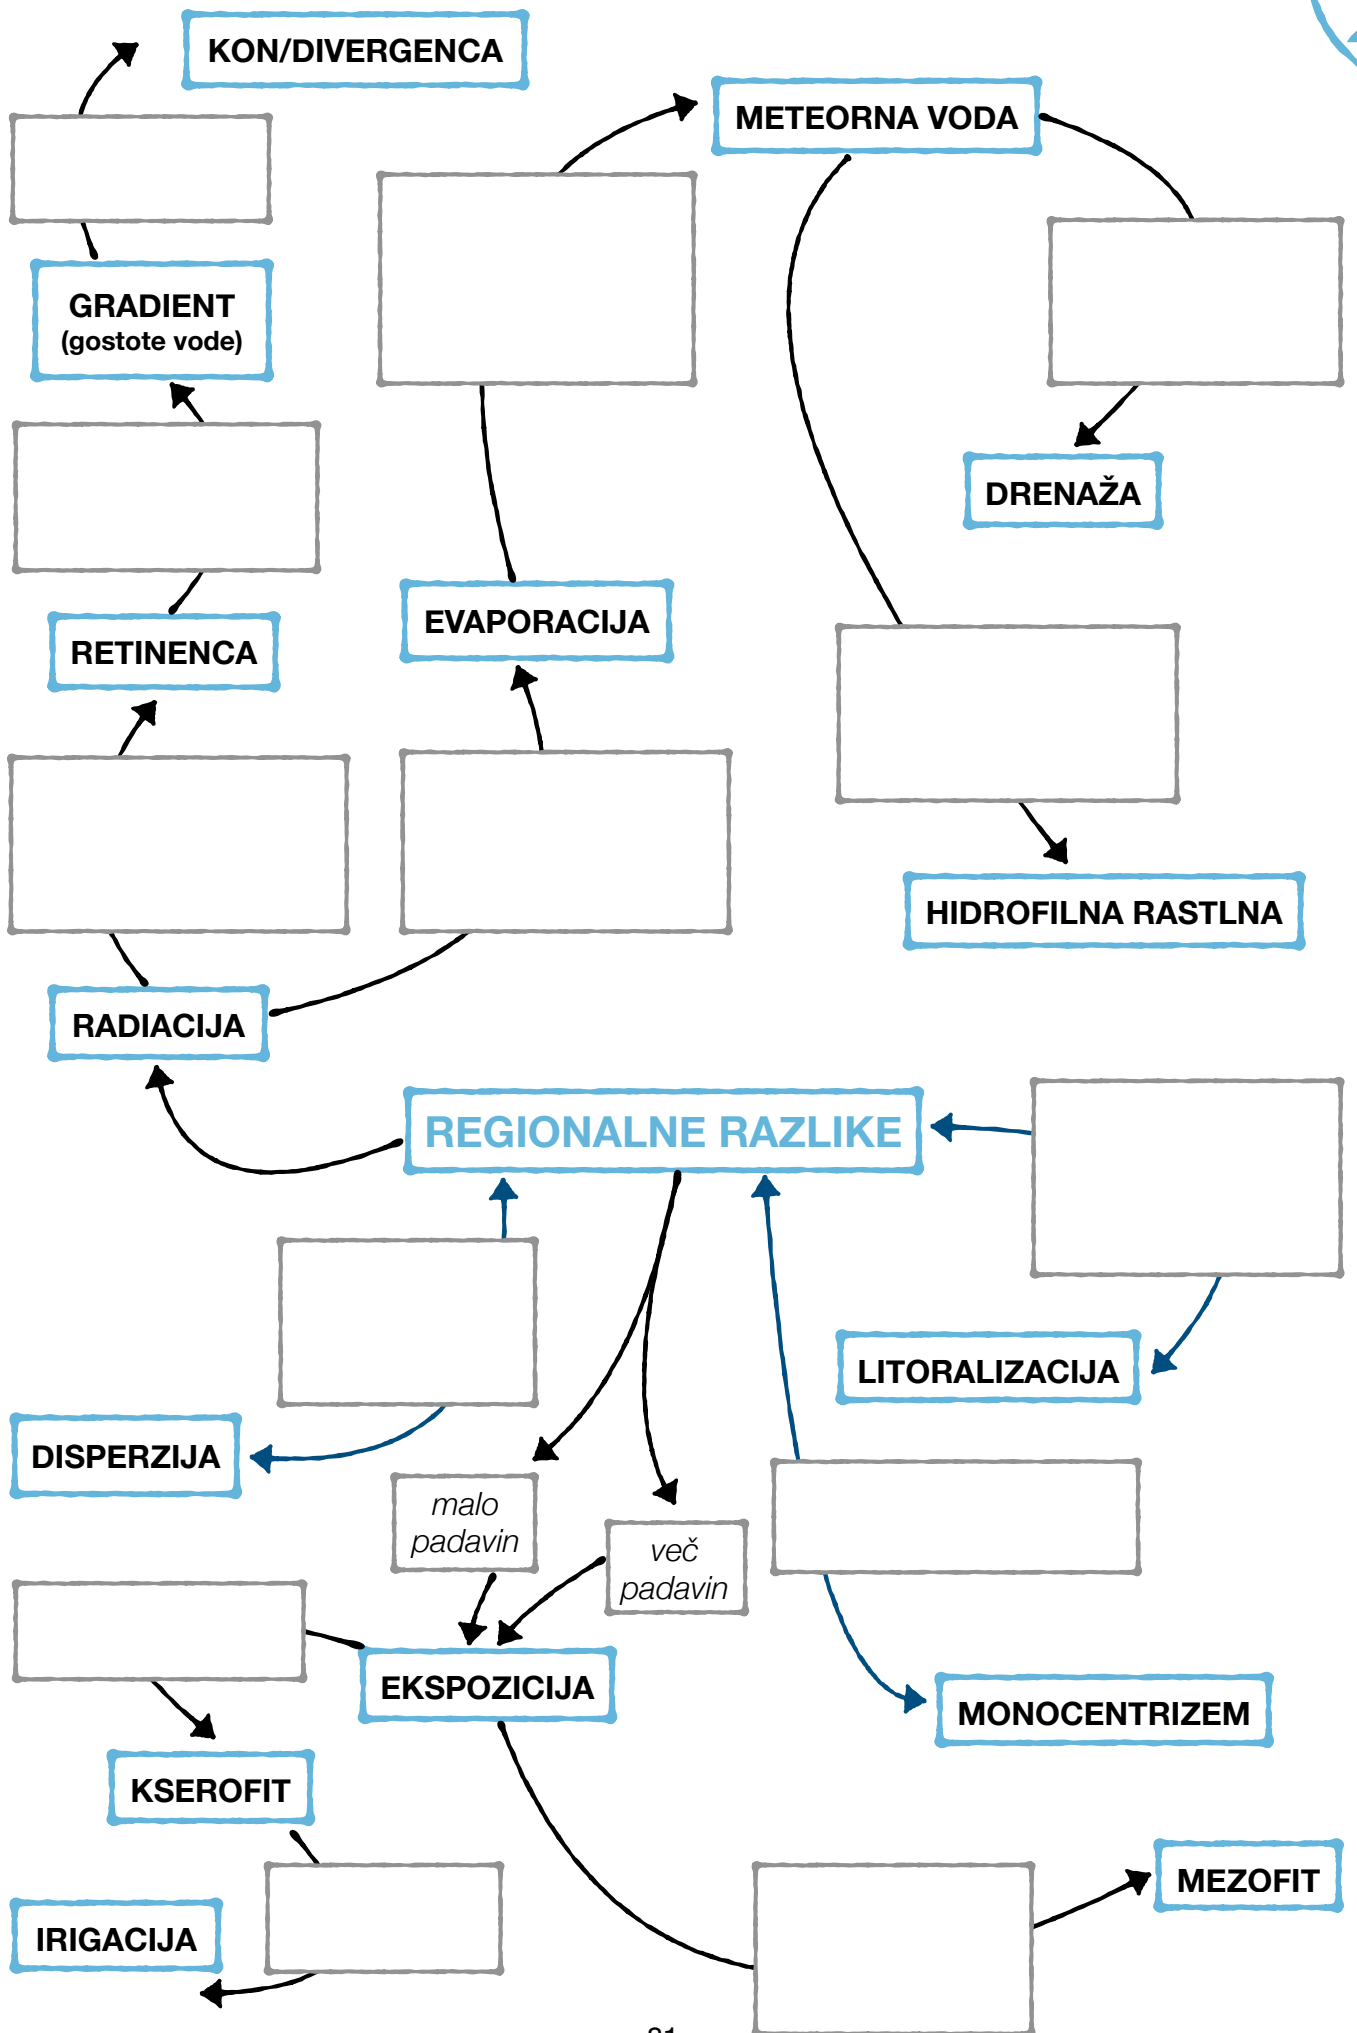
KON/DIVERGENCA

METEORNA VODA

GRADIENT
(gostote vode)

DRENAŽA

RETINENCA

EVAPORACIJA

HIDROFILNA RASTLNA

RADIACIJA

REGIONALNE RAZLIKE

LITORALIZACIJA

DISPERZIJA

malo padavin

več padavin

EKSPOZICIJA

MONOCENTRIZEM

KSEROFIT

MEZOFIT

IRIGACIJA

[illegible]